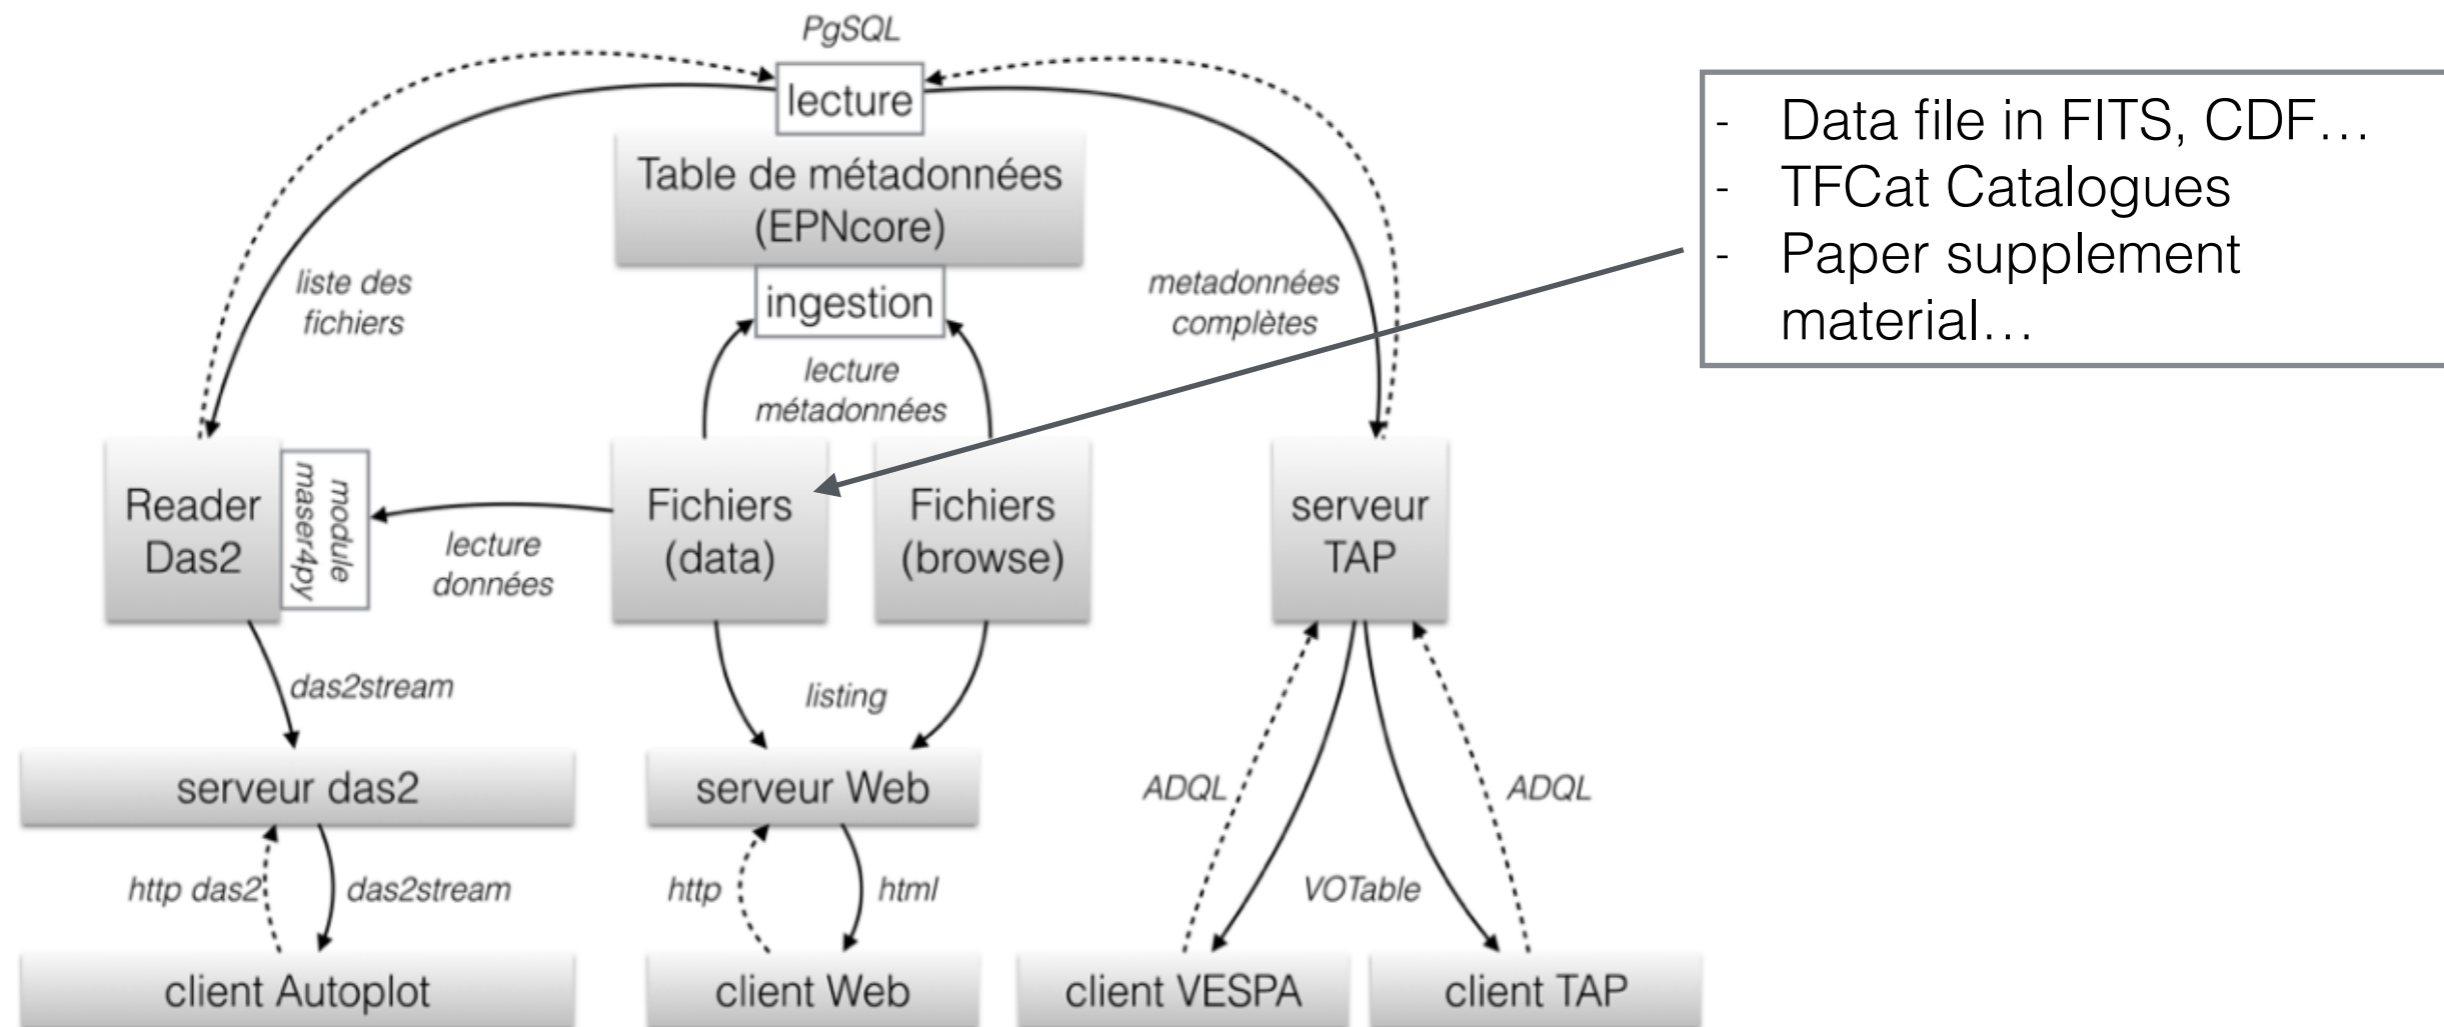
PgSQL

lecture

Table de métadonnées (EPNcore)

ingestion

liste des fichiers

metadonnées complètes

lecture métadonnées

- Data file in FITS, CDF…
- TFCat Catalogues
- Paper supplement material…

Reader Das2

module maser4py

lecture données

Fichiers (data)

Fichiers (browse)

serveur TAP

das2stream

listing

serveur das2

serveur Web

ADQL

ADQL

http das2

das2stream

http

html

VOTable

client Autoplot

client Web

client VESPA

client TAP